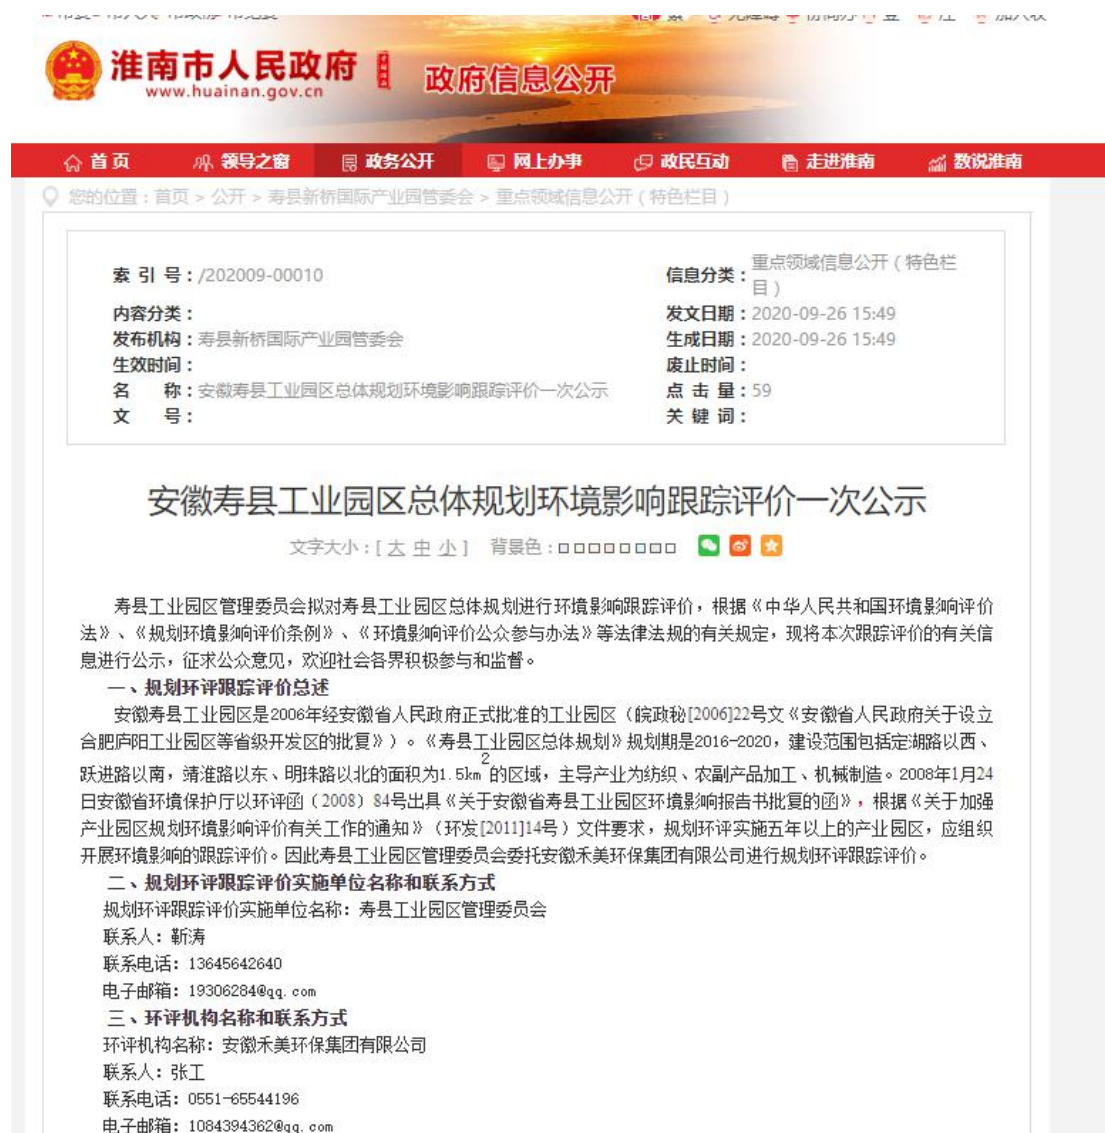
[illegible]

淮南市人民政府
www.huainan.gov.cn
政府信息公开

首页　领导之窗　政务公开　网上办事　政民互动　走进淮南　数说淮南

您的位置：首页 > 公开 > 寿县新桥国际产业园管委会 > 重点领域信息公开（特色栏目）

| 索 引 号：/202009-00010 | 信息分类：重点领域信息公开（特色栏目） |
|---|---|
| 内容分类： | 发文日期：2020-09-26 15:49 |
| 发布机构：寿县新桥国际产业园管委会 | 生成日期：2020-09-26 15:49 |
| 生效时间： | 废止时间： |
| 名　　称：安徽寿县工业园区总体规划环境影响跟踪评价一次公示 | 点 击 量：59 |
| 文　　号： | 关 键 词： |

安徽寿县工业园区总体规划环境影响跟踪评价一次公示

文字大小：[ 大 中 小 ]　背景色：

寿县工业园区管理委员会拟对寿县工业园区总体规划进行环境影响跟踪评价，根据《中华人民共和国环境影响评价法》、《规划环境影响评价条例》、《环境影响评价公众参与办法》等法律法规的有关规定，现将本次跟踪评价的有关信息进行公示，征求公众意见，欢迎社会各界积极参与和监督。

一、规划环评跟踪评价总述

安徽寿县工业园区是2006年经安徽省人民政府正式批准的工业园区（皖政秘[2006]22号文《安徽省人民政府关于设立合肥庐阳工业园区等省级开发区的批复》）。《寿县工业园区总体规划》规划期是2016-2020，建设范围包括定湖路以西、跃进路以南，靖淮路以东、明珠路以北的面积为1.5km$^2$的区域，主导产业为纺织、农副产品加工、机械制造。2008年1月24日安徽省环境保护厅以环评函（2008）84号出具《关于安徽省寿县工业园区环境影响报告书批复的函》，根据《关于加强产业园区规划环境影响评价有关工作的通知》（环发[2011]14号）文件要求，规划环评实施五年以上的产业园区，应组织开展环境影响的跟踪评价。因此寿县工业园区管理委员会委托安徽禾美环保集团有限公司进行规划环评跟踪评价。

二、规划环评跟踪评价实施单位名称和联系方式

规划环评跟踪评价实施单位名称：寿县工业园区管理委员会

联系人：靳涛

联系电话：13645642640

电子邮箱：19306284@qq.com

三、环评机构名称和联系方式

环评机构名称：安徽禾美环保集团有限公司

联系人：张工

联系电话：0551-65544196

电子邮箱：1084394362@qq.com